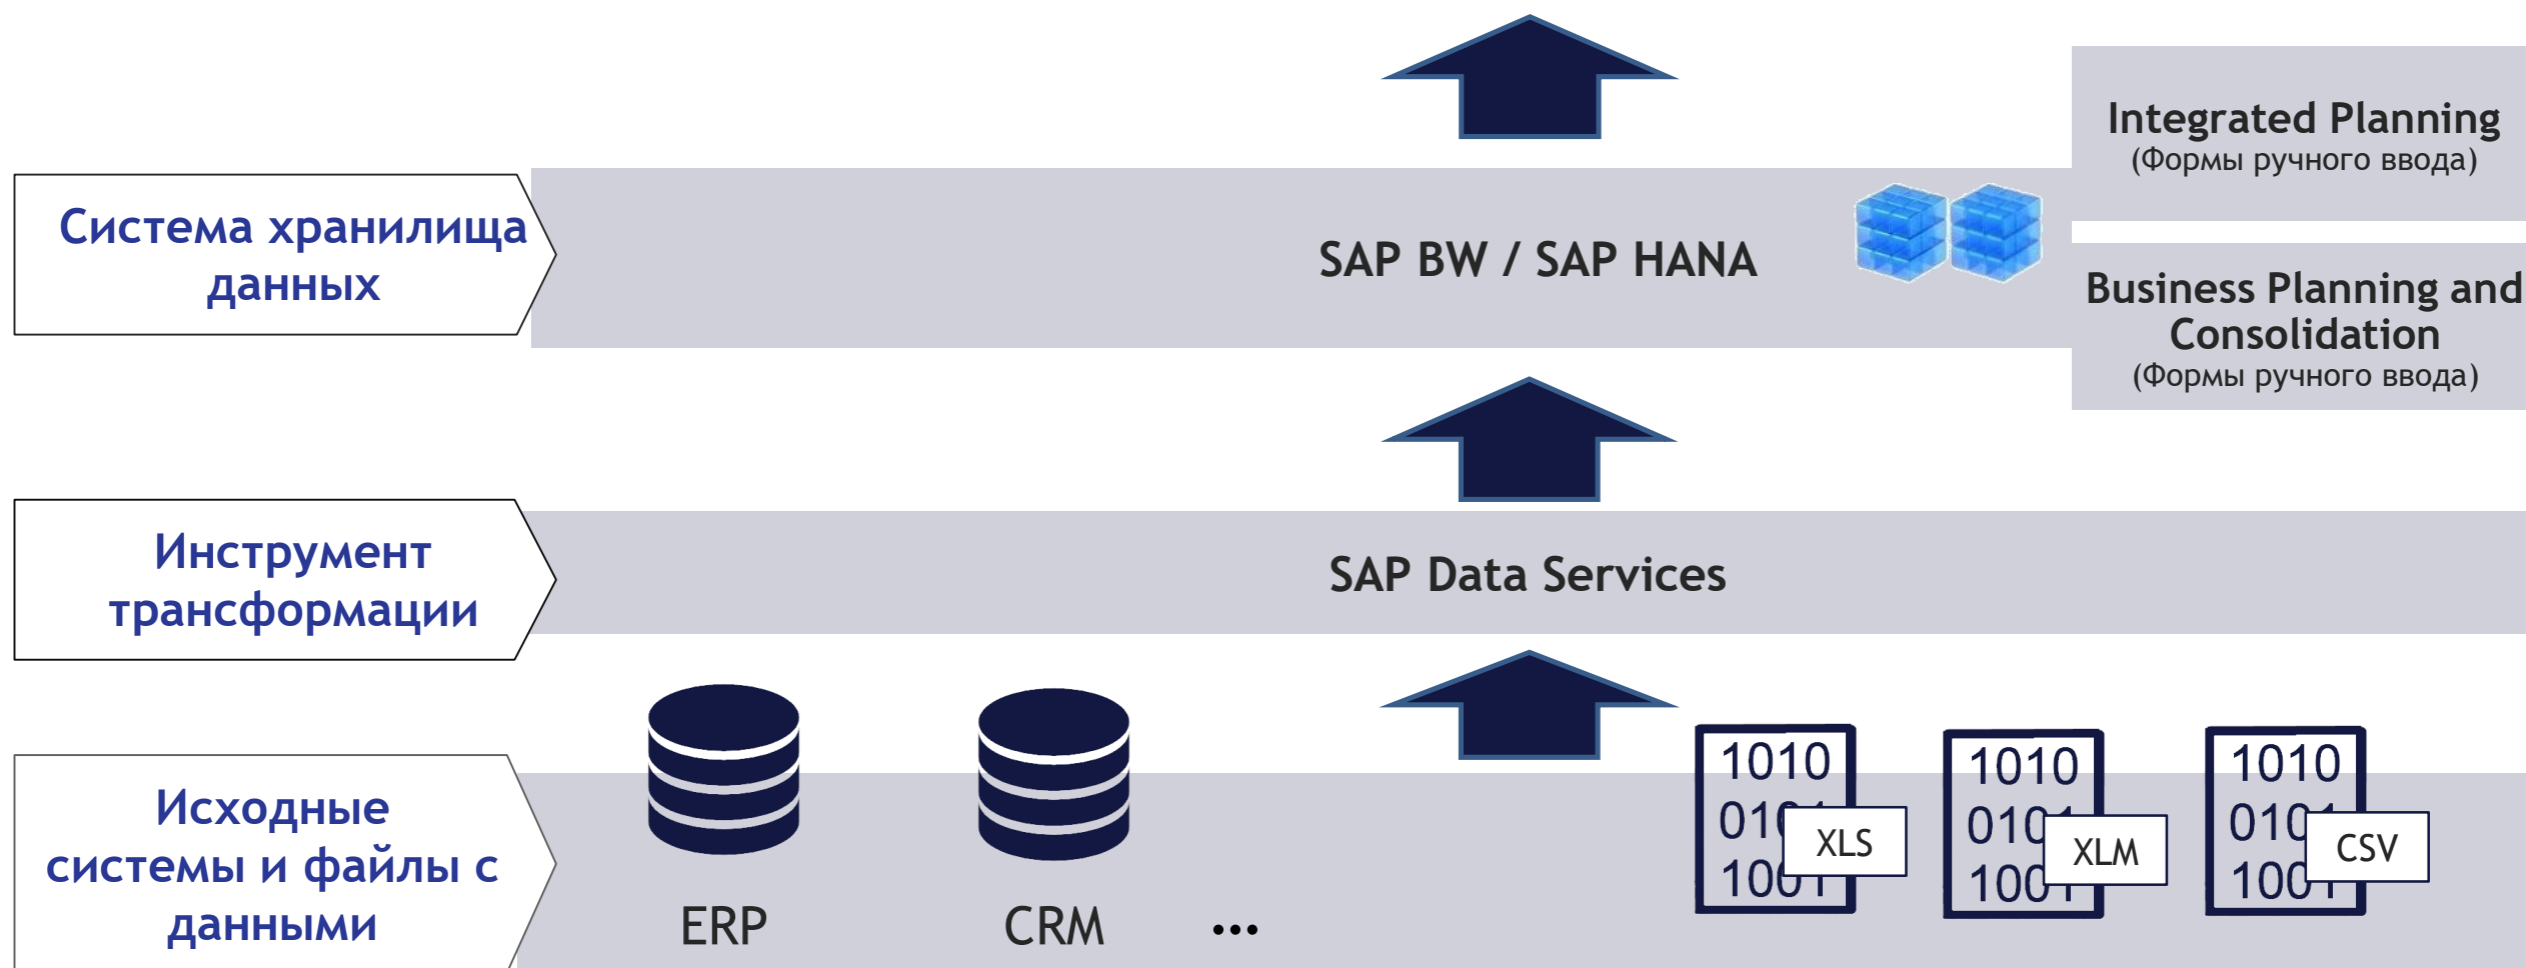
Integrated Planning
(Формы ручного ввода)

Система хранилища данных

SAP BW / SAP HANA

Business Planning and Consolidation
(Формы ручного ввода)

Инструмент трансформации

SAP Data Services

Исходные системы и файлы с данными

ERP

CRM

...

1010
010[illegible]
100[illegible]
XLS

1010
010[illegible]
100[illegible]
XLM

1010
010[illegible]
100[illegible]
CSV